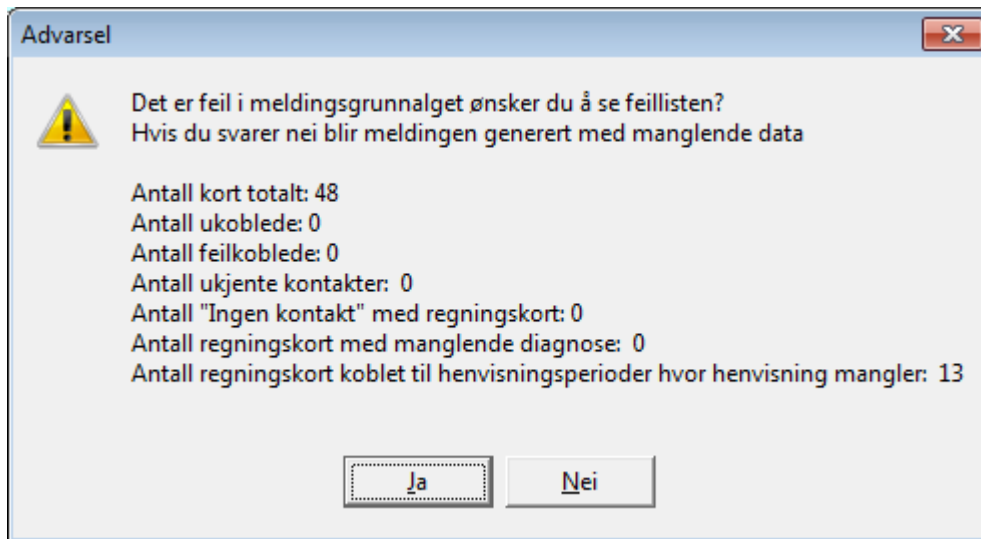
Advarsel

Det er feil i meldingsgrunnalget ønsker du å se feillisten?
Hvis du svarer nei blir meldingen generert med manglende data

Antall kort totalt: 48
Antall ukoblede: 0
Antall feilkoblede: 0
Antall ukjente kontakter: 0
Antall "Ingen kontakt" med regningskort: 0
Antall regningskort med manglende diagnose: 0
Antall regningskort koblet til henvisningsperioder hvor henvisning mangler: 13

Ja

Nei